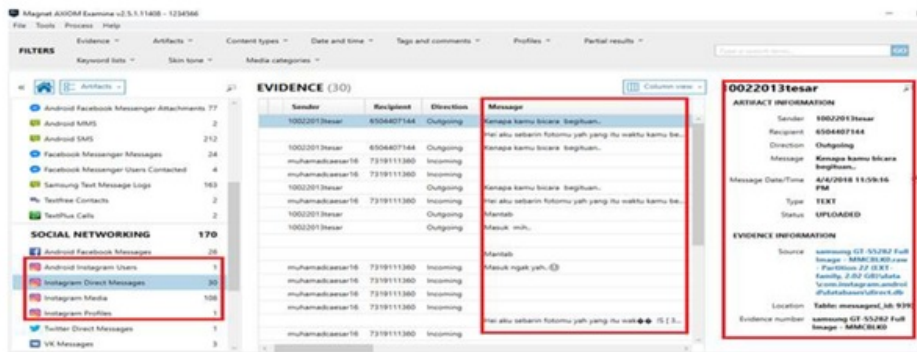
Magnet AXIOM Examine v2.5.1.11408 - 1234566

File Tools Process Help

FILTERS Evidence ▾ Artifacts ▾ Content types ▾ Date and time ▾ Tags and comments ▾ Profiles ▾ Partial results ▾

Keyword lists ▾ Skin tone ▾ Media categories ▾

Type a search term... GO

Artifacts ▾

Android Facebook Messenger Attachments 77
Android MMS 2
Android SMS 212
Facebook Messenger Messages 24
Facebook Messenger Users Contacted 4
Samsung Text Message Logs 163
Textfree Contacts 2
TextPlus Calls 2

SOCIAL NETWORKING 170
Android Facebook Messages 26
Android Instagram Users 1
Instagram Direct Messages 30
Instagram Media 108
Instagram Profiles 1
Twitter Direct Messages 1
VK Messages 3

EVIDENCE (30)

Column view ▾

| Sender | Recipient | Direction | Message |
|---|---|---|---|
| 10022013tesar | 6504407144 | Outgoing | Kenapa kamu bicara begituan.. |
| | | | Hei aku sebarin fotomu yah yang itu waktu kamu be... |
| 10022013tesar | 6504407144 | Outgoing | Kenapa kamu bicara begituan.. |
| muhamadcaesar16 | 7319111360 | Incoming | |
| muhamadcaesar16 | 7319111360 | Incoming | |
| 10022013tesar | | Outgoing | Kenapa kamu bicara begituan.. |
| muhamadcaesar16 | 7319111360 | Incoming | Hei aku sebarin fotomu yah yang itu waktu kamu be... |
| 10022013tesar | | Outgoing | Mantab |
| 10022013tesar | | Outgoing | Masuk mih.. |
| | | | Mantab |
| muhamadcaesar16 | 7319111360 | Incoming | Masuk ngak yah.. |
| muhamadcaesar16 | 7319111360 | Incoming | |
| muhamadcaesar16 | 7319111360 | Incoming | |
| muhamadcaesar16 | 7319111360 | Incoming | |
| | | | Hei aku sebarin fotomu yah yang itu wak●● :S [ 3... |
| muhamadcaesar16 | 7319111360 | Incoming | |

10022013tesar

ARTIFACT INFORMATION

Sender 10022013tesar
Recipient 6504407144
Direction Outgoing
Message Kenapa kamu bicara begituan..
Message Date/Time 4/4/2018 11:59:16 PM
Type TEXT
Status UPLOADED

EVIDENCE INFORMATION

Source samsung GT-S5282 Full Image - MMCBLK0.raw - Partition 22 (EXT-family, 2.02 GB)\data\com.instagram.android\databases\direct.db
Location Table: messages(_id: 939)
Evidence number samsung GT-S5282 Full Image - MMCBLK0